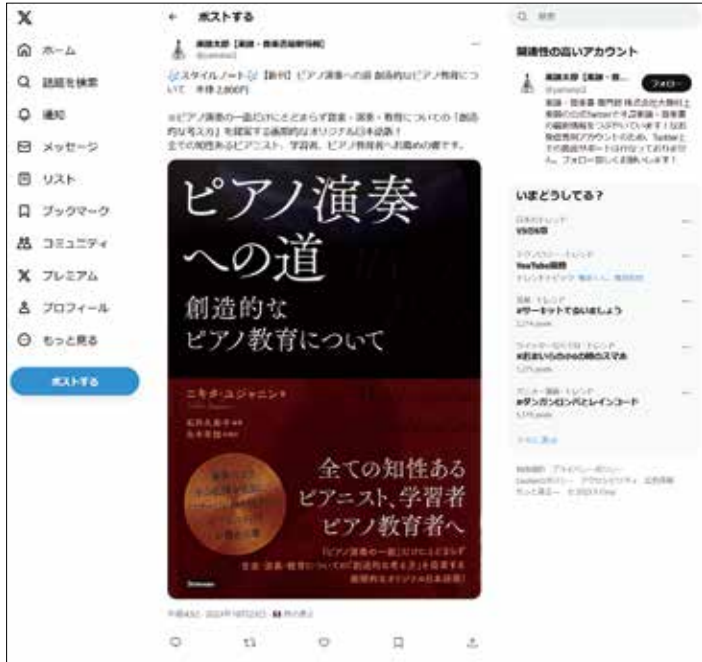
X
ホーム
話題を検索
通知
メッセージ
リスト
ブックマーク
コミュニティ
プレミアム
プロフィール
もっと見る
ポストする

← ポストする

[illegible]
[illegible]

スタイルノート 【新刊】ピアノ演奏への道 創造的なピアノ教育について 本体 2,800円

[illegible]

ピアノ演奏への道
創造的な
ピアノ教育について

ニキタ・ユジャニン
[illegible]

全ての知性ある
ピアニスト、学習者
ピアノ教育者へ

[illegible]

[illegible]

Q 検索

関連性の高いアカウント

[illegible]
フォロー
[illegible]

いまどうしてる？

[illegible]
VSOS等

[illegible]
YouTube開始

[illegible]
#サーキットで会いましょう

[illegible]

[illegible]
#ダンガンロンパとレインコード

さらに表示

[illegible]